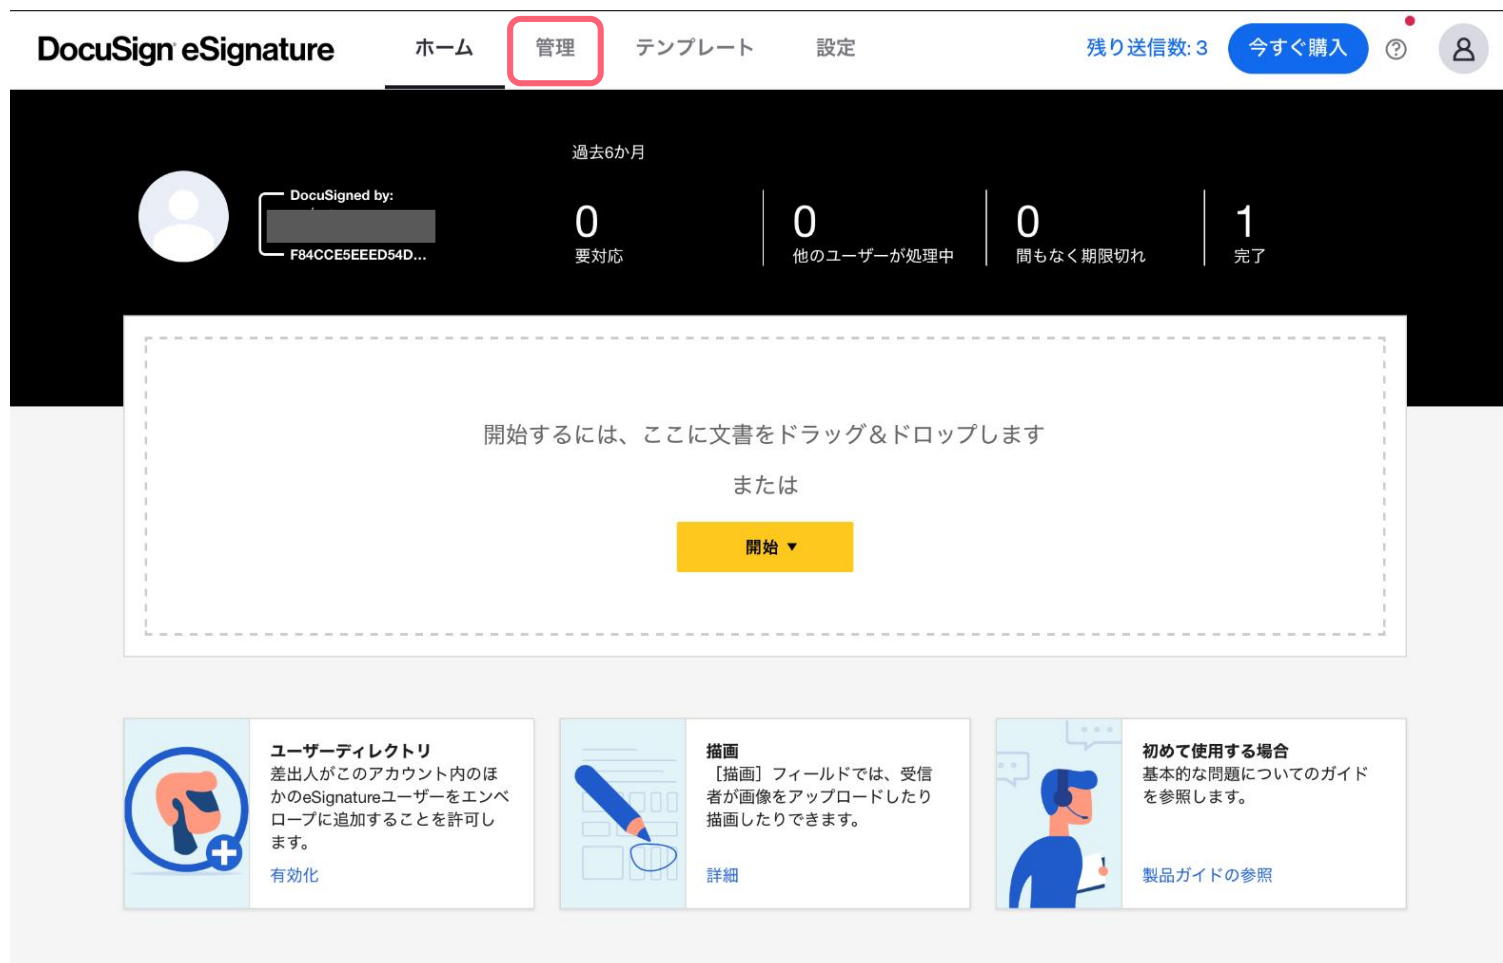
DocuSign eSignature ホーム 管理 テンプレート 設定 残り送信数: 3 今すぐ購入 ?

過去6か月

DocuSigned by:
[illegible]
F84CCE5EEED54D...

0
要対応

0
他のユーザーが処理中

0
間もなく期限切れ

1
完了

開始するには、ここに文書をドラッグ&ドロップします

または

開始 ▼

ユーザーディレクトリ
差出人がこのアカウント内のほかのeSignatureユーザーをエンベロープに追加することを許可します。
有効化

描画
［描画］フィールドでは、受信者が画像をアップロードしたり描画したりできます。
詳細

初めて使用する場合
基本的な問題についてのガイドを参照します。
製品ガイドの参照